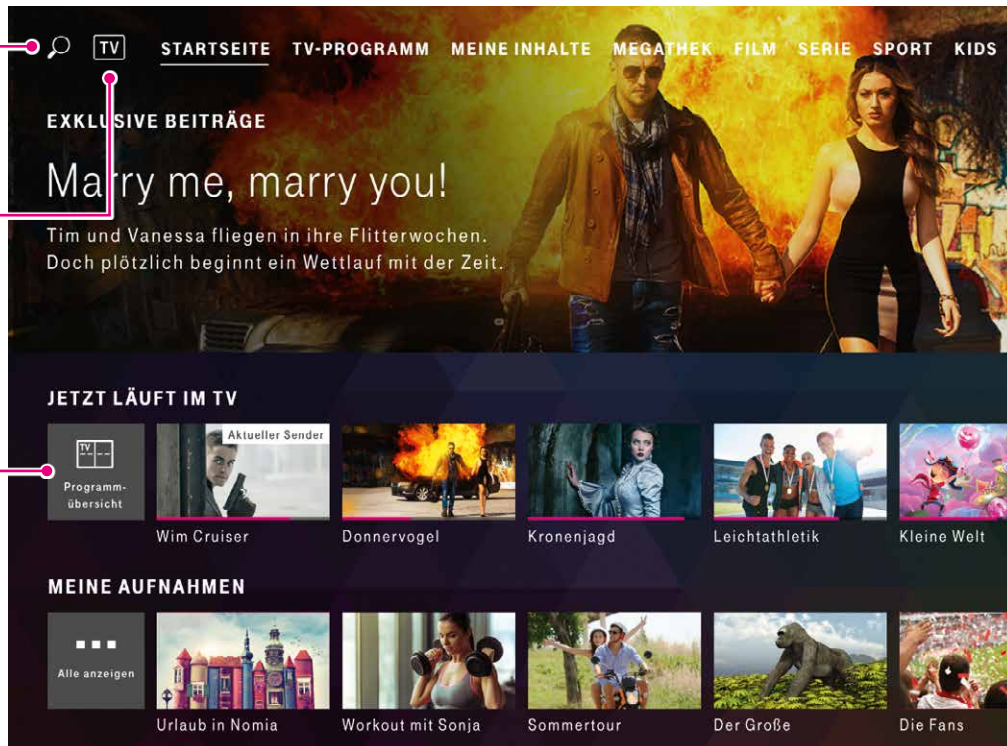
TV STARTSEITE TV-PROGRAMM MEINE INHALTE MEGATHEK FILM SERIE SPORT KIDS

EXKLUSIVE BEITRÄGE

Marry me, marry you!

Tim und Vanessa fliegen in ihre Flitterwochen. Doch plötzlich beginnt ein Wettlauf mit der Zeit.

JETZT LÄUFT IM TV

Programmübersicht

Aktueller Sender

Wim Cruiser

Donnervogel

Kronenjagd

Leichtathletik

Kleine Welt

MEINE AUFNAHMEN

Alle anzeigen

Urlaub in Nomia

Workout mit Sonja

Sommertour

Der Große

Die Fans